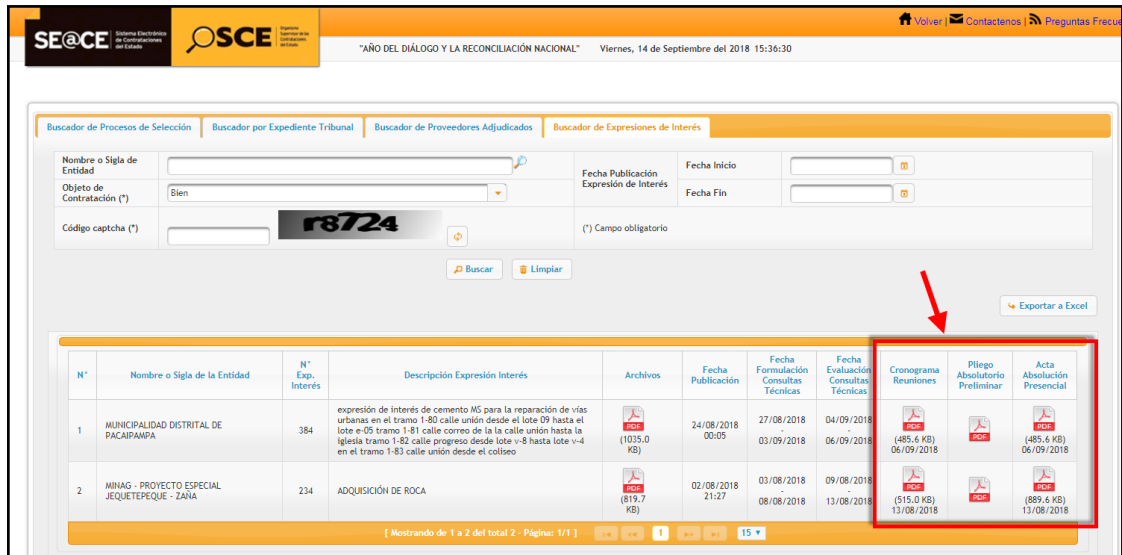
SE@CE Sistema Electrónico de Contrataciones del Estado

OSCE Organismo Supervisor de las Contrataciones del Estado

Volver | Contactenos | Preguntas Frecue

"AÑO DEL DIÁLOGO Y LA RECONCILIACIÓN NACIONAL" Viernes, 14 de Septiembre del 2018 15:36:30

Buscador de Procesos de Selección | Buscador por Expediente Tribunal | Buscador de Proveedores Adjudicados | Buscador de Expresiones de Interés

Nombre o Sigla de Entidad

Fecha Publicación Expresión de Interés

Fecha Inicio

Objeto de Contratación (*) Bien

Fecha Fin

Código captcha (*) r8724

(*) Campo obligatorio

Buscar | Limpiar

Exportar a Excel

| N° | Nombre o Sigla de la Entidad | N° Exp. Interés | Descripción Expresión Interés | Archivos | Fecha Publicación | Fecha Formulación Consultas Técnicas | Fecha Evaluación Consultas Técnicas | Cronograma Reuniones | Pliego Absolutorio Preliminar | Acta Absolución Presencial |
|---|---|---|---|---|---|---|---|---|---|---|
| 1 | MUNICIPALIDAD DISTRITAL DE PACAIPAMPA | 384 | expresión de interés de cemento MS para la reparación de vías urbanas en el tramo 1-80 calle unión desde el lote 09 hasta el lote e-05 tramo 1-81 calle correo de la calle unión hasta la iglesia tramo 1-82 calle progreso desde lote v-8 hasta lote v-4 en el tramo 1-83 calle unión desde el coliseo | PDF (1035.0 KB) | 24/08/2018 00:05 | 27/08/2018 - 03/09/2018 | 04/09/2018 - 06/09/2018 | PDF (485.6 KB) 06/09/2018 | PDF | PDF (485.6 KB) 06/09/2018 |
| 2 | MINAG - PROYECTO ESPECIAL JEQUETEPEQUE - ZAÑA | 234 | ADQUISICIÓN DE ROCA | PDF (819.7 KB) | 02/08/2018 21:27 | 03/08/2018 - 08/08/2018 | 09/08/2018 - 13/08/2018 | PDF (515.0 KB) 13/08/2018 | PDF | PDF (889.6 KB) 13/08/2018 |

[ Mostrando de 1 a 2 del total 2 - Página: 1/1 ] 1 15